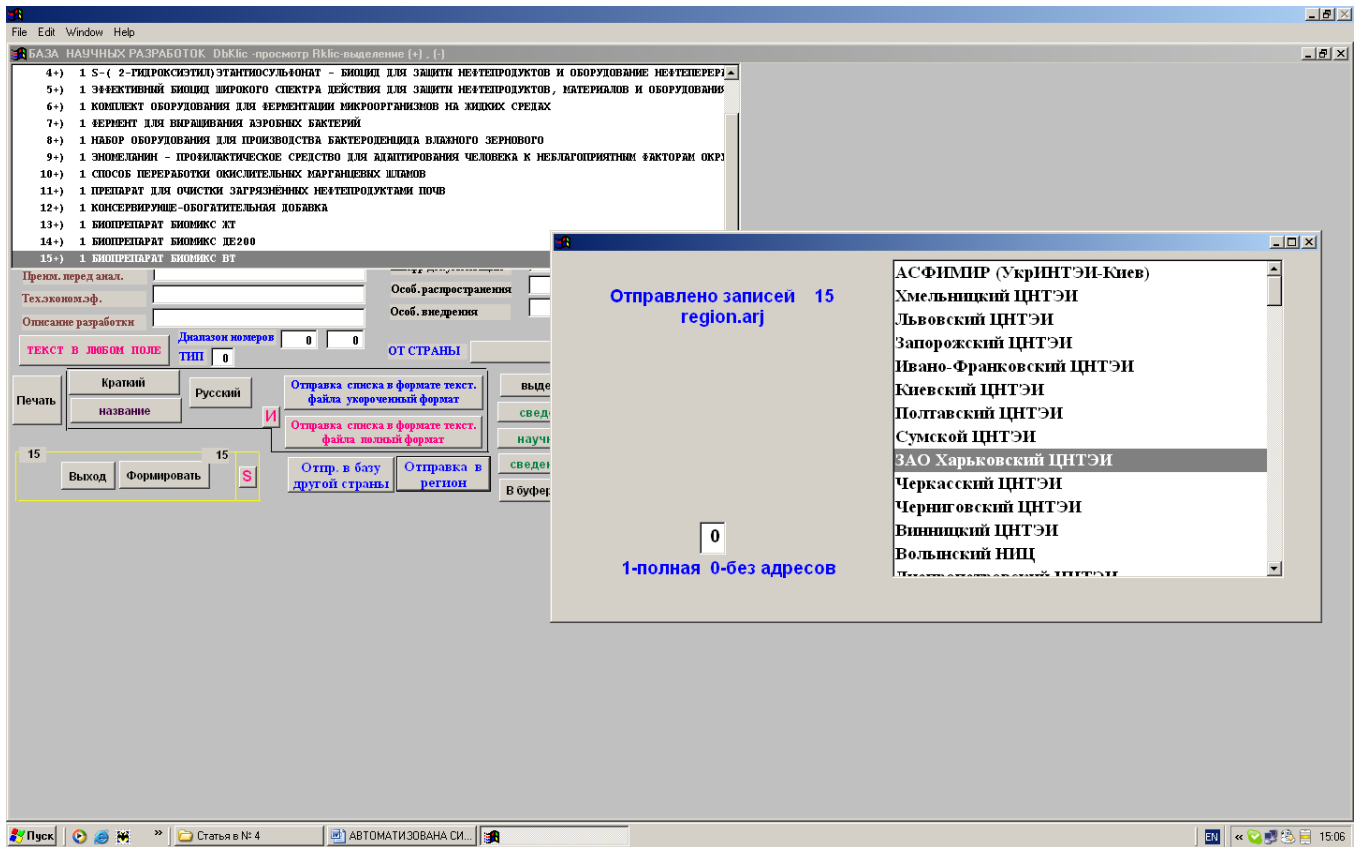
File Edit Window Help

БАЗА НАУЧНЫХ РАЗРАБОТОК DbKlic -просмотр Rklic-выделение (+) , (-)

4+) 1 S-( 2-ГИДРОКСИЭТИЛ)ЭТАНТИОСУЛЬФОНАТ - БИОЦИД ДЛЯ ЗАЩИТЫ НЕФТЕПРОДУКТОВ И ОБОРУДОВАНИЕ НЕФТЕПЕРЕРА
5+) 1 ЭФФЕКТИВНЫЙ БИОЦИД ШИРОКОГО СПЕКТРА ДЕЙСТВИЯ ДЛЯ ЗАЩИТЫ НЕФТЕПРОДУКТОВ, МАТЕРИАЛОВ И ОБОРУДОВАНИ
6+) 1 КОМПЛЕКТ ОБОРУДОВАНИЯ ДЛЯ ФЕРМЕНТАЦИИ МИКРООРГАНИЗМОВ НА ЖИДКИХ СРЕДАХ
7+) 1 ФЕРМЕНТ ДЛЯ ВЫРАЩИВАНИЯ АЭРОБНЫХ БАКТЕРИЙ
8+) 1 НАБОР ОБОРУДОВАНИЯ ДЛЯ ПРОИЗВОДСТВА БАКТЕРОДЕНЦИДА ВЛАЖНОГО ЗЕРНОВОГО
9+) 1 ЭНОМЕЛАНИН - ПРОФИЛАКТИЧЕСКОЕ СРЕДСТВО ДЛЯ АДАПТИРОВАНИЯ ЧЕЛОВЕКА К НЕБЛАГОПРИЯТНЫМ ФАКТОРАМ ОКРУ
10+) 1 СПОСОБ ПЕРЕРАБОТКИ ОКИСЛИТЕЛЬНЫХ МАРГАНЦЕВЫХ ШЛАМОВ
11+) 1 ПРЕПАРАТ ДЛЯ ОЧИСТКИ ЗАГРЯЗНЁННЫХ НЕФТЕПРОДУКТАМИ ПОЧВ
12+) 1 КОНСЕРВИРУЮЩЕ-ОБОГАТИТЕЛЬНАЯ ДОБАВКА
13+) 1 БИОПРЕПАРАТ БИОМИКС ЖТ
14+) 1 БИОПРЕПАРАТ БИОМИКС ДЕ200
15+) 1 БИОПРЕПАРАТ БИОМИКС ВТ

Преим. перед анал.
Техэконом.эф.
Описание разработки
Особ. распространения
Особ. внедрения
ТЕКСТ В ЛЮБОМ ПОЛЕ
Диапазон номеров 0 0
ТИП 0
ОТ СТРАНЫ
Печать
Краткий
название
Русский
Отправка списка в формате текст. файла укороченный формат
И
Отправка списка в формате текст. файла полный формат
выде
свед
науч
свед
В буфер
15
15
Выход
Формировать
S
Отпр. в базу другой страны
Отправка в регион

Отправлено записей 15
region.arj
0
1-полная 0-без адресов

АСФИМИР (УкрИНТЭИ-Киев)
Хмельницкий ЦНТЭИ
Львовский ЦНТЭИ
Запорожский ЦНТЭИ
Ивано-Франковский ЦНТЭИ
Киевский ЦНТЭИ
Полтавский ЦНТЭИ
Сумской ЦНТЭИ
ЗАО Харьковский ЦНТЭИ
Черкасский ЦНТЭИ
Черниговский ЦНТЭИ
Винницкий ЦНТЭИ
Волынский НИЦ
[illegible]

Пуск
Статья в № 4
АВТОМАТИЗОВАНА СИ...
EN
15:06